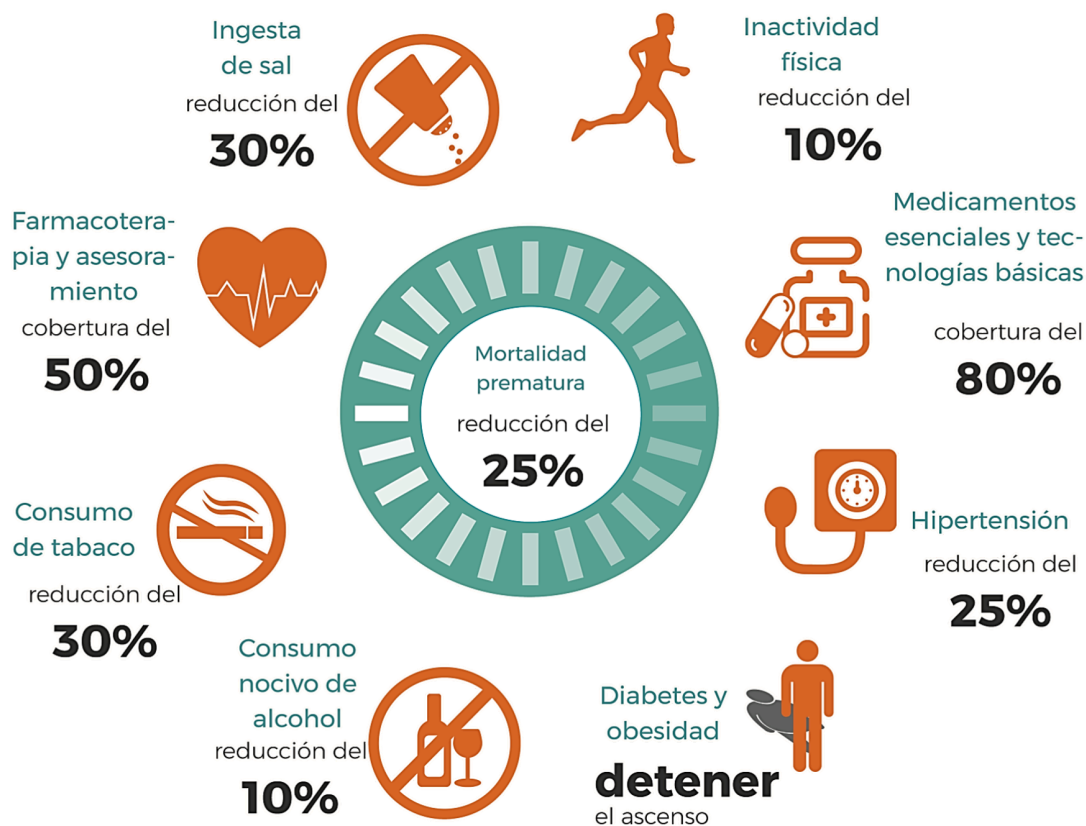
Ingesta de sal
reducción del
30%

Inactividad física
reducción del
10%

Farmacoterapia y asesoramiento
cobertura del
50%

Medicamentos esenciales y tecnologías básicas
cobertura del
80%

Mortalidad prematura
reducción del
25%

Consumo de tabaco
reducción del
30%

Hipertensión
reducción del
25%

Consumo nocivo de alcohol
reducción del
10%

Diabetes y obesidad
detener
el ascenso